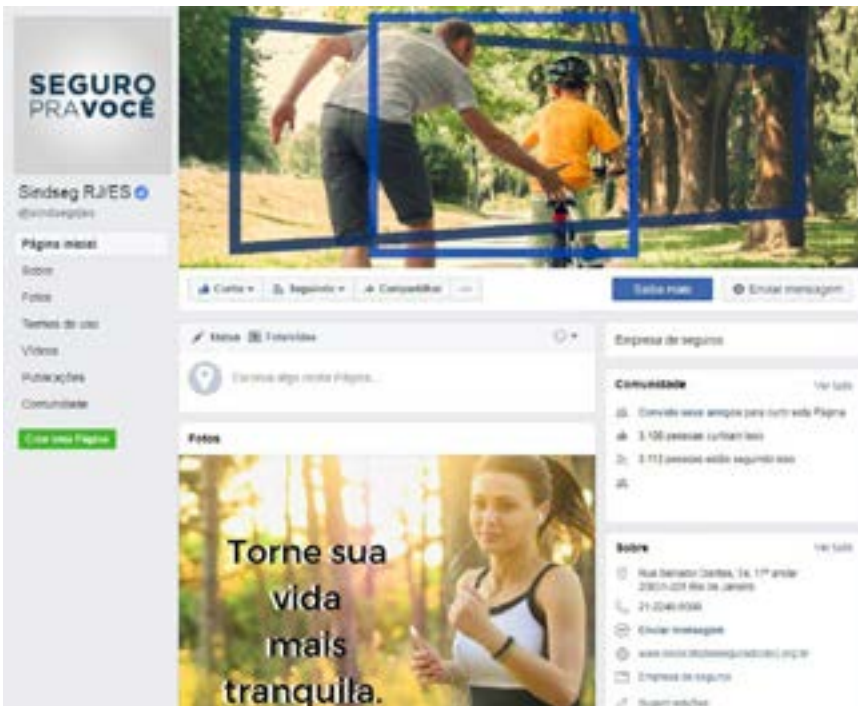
SEGURO PRAVOCÊ

Sindseg RJ/ES
@sindsegrjes

Página inicial
Sobre
Fotos
Termos de uso
Vídeos
Publicações
Comunidade
Crie uma Página

Curtir
Seguindo
Compartilhar
...
Saiba mais
Enviar mensagem

Status
Foto/vídeo
Escreva algo nesta Página...

Fotos

Torne sua vida mais tranquila.

Empresa de seguros

Comunidade
Ver tudo
Convide seus amigos para curtir esta Página
3.106 pessoas curtiram isso
3.113 pessoas estão seguindo isso

Sobre
Ver tudo
Rua Senador Dantas, 74, 11º andar
20031-201 Rio de Janeiro
21 2240-9366
Enviar mensagem
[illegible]
Empresa de seguros
Sugerir edições